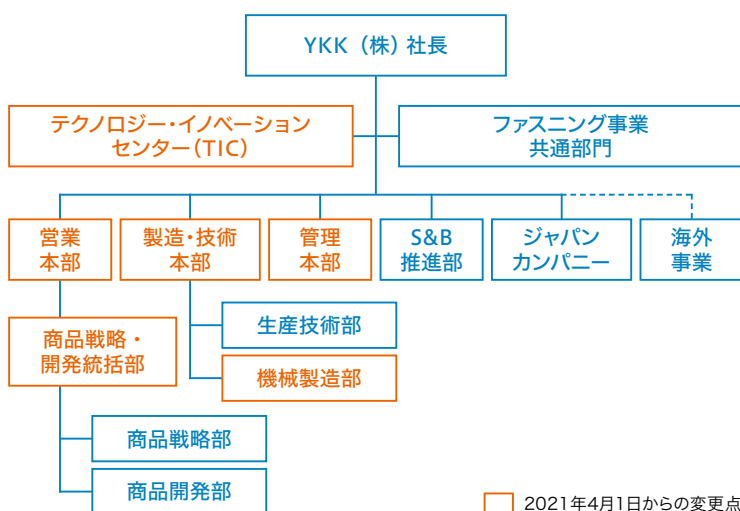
YKK（株）社長

テクノロジー・イノベーションセンター（TIC）

ファスニング事業共通部門

営業本部

製造・技術本部

管理本部

S&B推進部

ジャパンカンパニー

海外事業

商品戦略・開発統括部

生産技術部

機械製造部

商品戦略部

商品開発部

2021年4月1日からの変更点